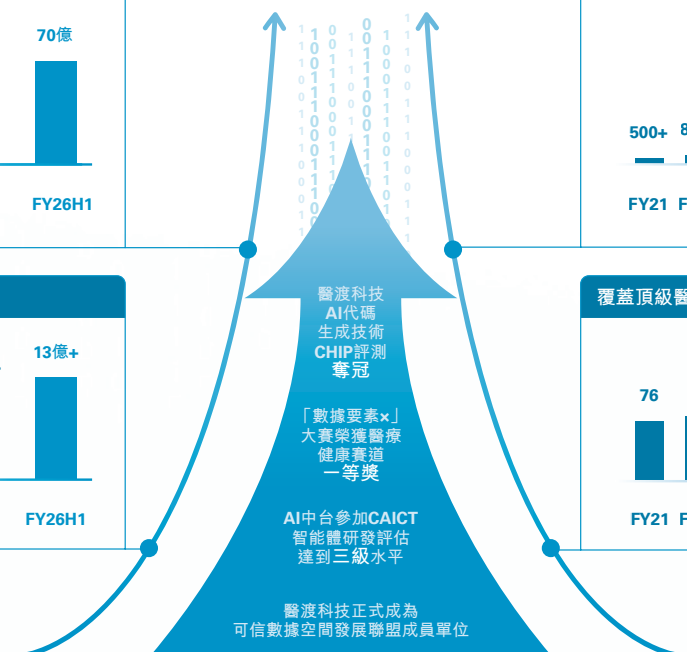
70億

FY26H1

13億+

FY26H1

500+ 8

FY21 F

覆蓋頂級醫

76

FY21 F

醫渡科技
AI代碼
生成技術
CHIP評測
奪冠

「數據要素×」
大賽榮獲醫療
健康賽道
一等獎

AI中台參加CAICT
智能體研發評估
達到三級水平

醫渡科技正式成為
可信數據空間發展聯盟成員單位